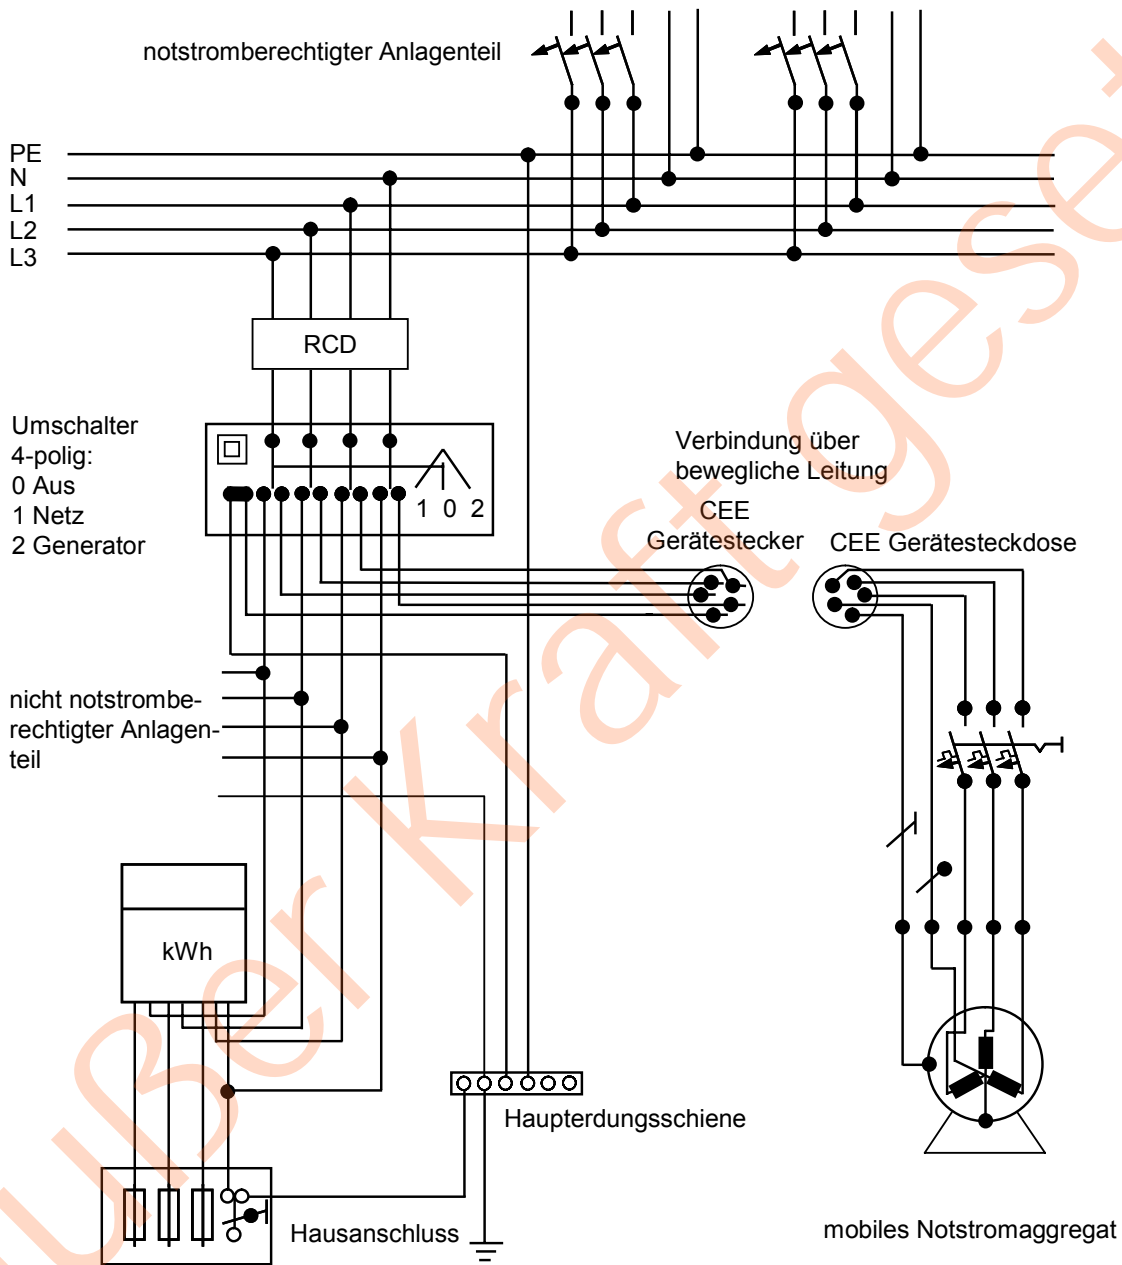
notstromberechtigter Anlagenteil

PE
N
L1
L2
L3

RCD

Umschalter
4-polig:
0 Aus
1 Netz
2 Generator

1 0 2

Verbindung über bewegliche Leitung

CEE Gerätestecker

CEE Gerätesteckdose

nicht notstromberechtigter Anlagenteil

kWh

Haupterdungsschiene

Hausanschluss

mobiles Notstromaggregat

Peter Kraft